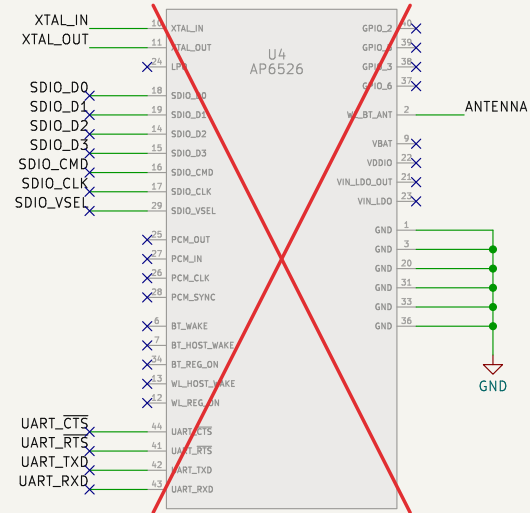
XTAL_IN
XTAL_OUT
SDIO_D0
SDIO_D1
SDIO_D2
SDIO_D3
SDIO_CMD
SDIO_CLK
SDIO_VSEL
UART_$\overline{CTS}$
UART_$\overline{RTS}$
UART_TXD
UART_RXD

U4
AP6526

16 XTAL_IN
11 XTAL_OUT
24 LPO
18 SDIO_D0
19 SDIO_D1
14 SDIO_D2
15 SDIO_D3
16 SDIO_CMD
17 SDIO_CLK
29 SDIO_VSEL
25 PCM_OUT
27 PCM_IN
26 PCM_CLK
28 PCM_SYNC
6 BT_WAKE
7 BT_HOST_WAKE
34 BT_REG_ON
13 WL_HOST_WAKE
12 WL_REG_ON
44 UART_$\overline{CTS}$
41 UART_$\overline{RTS}$
42 UART_TXD
43 UART_RXD

GPIO_2 40
GPIO_3 39
GPIO_3 38
GPIO_6 37
WL_BT_ANT 2
VBAT 9
VDDIO 22
VIN_LDO_OUT 21
VIN_LDO 23
GND 1
GND 3
GND 20
GND 31
GND 33
GND 36

ANTENNA
GND